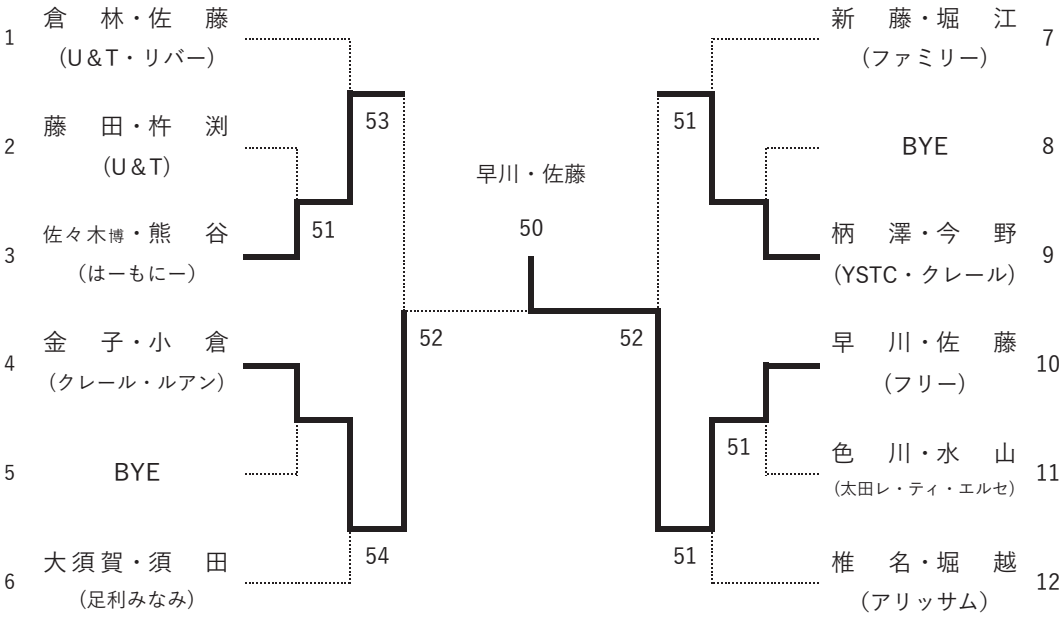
1 倉 林・佐 藤 (U&T・リバー)

2 藤 田・杵 渕 (U&T)

3 佐々木博・熊 谷 (はーもにー)

4 金 子・小 倉 (クレール・ルアン)

5 BYE

6 大須賀・須 田 (足利みなみ)

53

51

52

54

早川・佐藤

50

52

51

51

51

7 新 藤・堀 江 (ファミリー)

8 BYE

9 柄 澤・今 野 (YSTC・クレール)

10 早 川・佐 藤 (フリー)

11 色 川・水 山 (太田レ・ティ・エルセ)

12 椎 名・堀 越 (アリッサム)